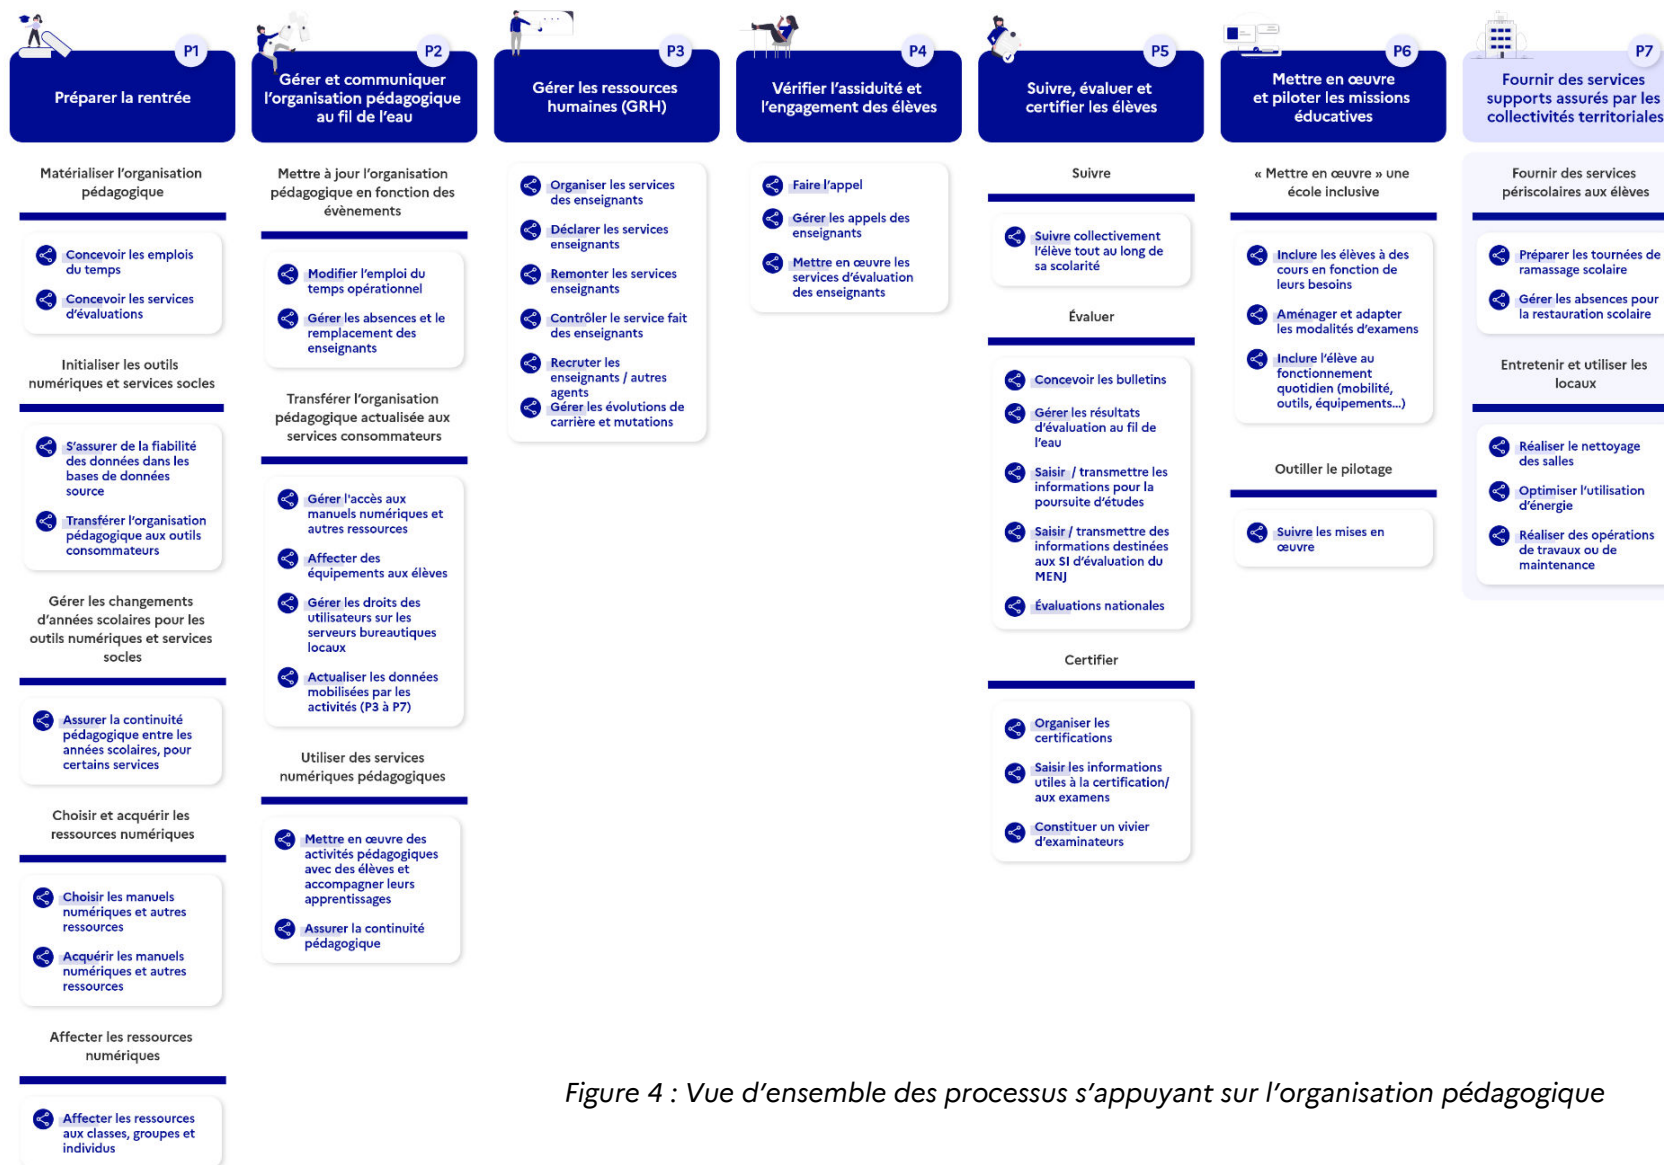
P1
Préparer la rentrée

Matérialiser l'organisation pédagogique

Concevoir les emplois du temps

Concevoir les services d'évaluations

Initialiser les outils numériques et services socles

S'assurer de la fiabilité des données dans les bases de données source

Transférer l'organisation pédagogique aux outils consommateurs

Gérer les changements d'années scolaires pour les outils numériques et services socles

Assurer la continuité pédagogique entre les années scolaires, pour certains services

Choisir et acquérir les ressources numériques

Choisir les manuels numériques et autres ressources

Acquérir les manuels numériques et autres ressources

Affecter les ressources numériques

Affecter les ressources aux classes, groupes et individus

P2
Gérer et communiquer l'organisation pédagogique au fil de l'eau

Mettre à jour l'organisation pédagogique en fonction des évènements

Modifier l'emploi du temps opérationnel

Gérer les absences et le remplacement des enseignants

Transférer l'organisation pédagogique actualisée aux services consommateurs

Gérer l'accès aux manuels numériques et autres ressources

Affecter des équipements aux élèves

Gérer les droits des utilisateurs sur les serveurs bureautiques locaux

Actualiser les données mobilisées par les activités (P3 à P7)

Utiliser des services numériques pédagogiques

Mettre en œuvre des activités pédagogiques avec des élèves et accompagner leurs apprentissages

Assurer la continuité pédagogique

P3
Gérer les ressources humaines (GRH)

Organiser les services des enseignants

Déclarer les services enseignants

Remonter les services enseignants

Contrôler le service fait des enseignants

Recruter les enseignants / autres agents

Gérer les évolutions de carrière et mutations

P4
Vérifier l'assiduité et l'engagement des élèves

Faire l'appel

Gérer les appels des enseignants

Mettre en œuvre les services d'évaluation des enseignants

P5
Suivre, évaluer et certifier les élèves

Suivre

Suivre collectivement l'élève tout au long de sa scolarité

Évaluer

Concevoir les bulletins

Gérer les résultats d'évaluation au fil de l'eau

Saisir / transmettre les informations pour la poursuite d'études

Saisir / transmettre des informations destinées aux SI d'évaluation du MENJ

Évaluations nationales

Certifier

Organiser les certifications

Saisir les informations utiles à la certification/ aux examens

Constituer un vivier d'examinateurs

P6
Mettre en œuvre et piloter les missions éducatives

« Mettre en œuvre » une école inclusive

Inclure les élèves à des cours en fonction de leurs besoins

Aménager et adapter les modalités d'examens

Inclure l'élève au fonctionnement quotidien (mobilité, outils, équipements...)

Outiller le pilotage

Suivre les mises en œuvre

P7
Fournir des services supports assurés par les collectivités territoriales

Fournir des services périscolaires aux élèves

Préparer les tournées de ramassage scolaire

Gérer les absences pour la restauration scolaire

Entretenir et utiliser les locaux

Réaliser le nettoyage des salles

Optimiser l'utilisation d'énergie

Réaliser des opérations de travaux ou de maintenance

Figure 4 : Vue d'ensemble des processus s'appuyant sur l'organisation pédagogique